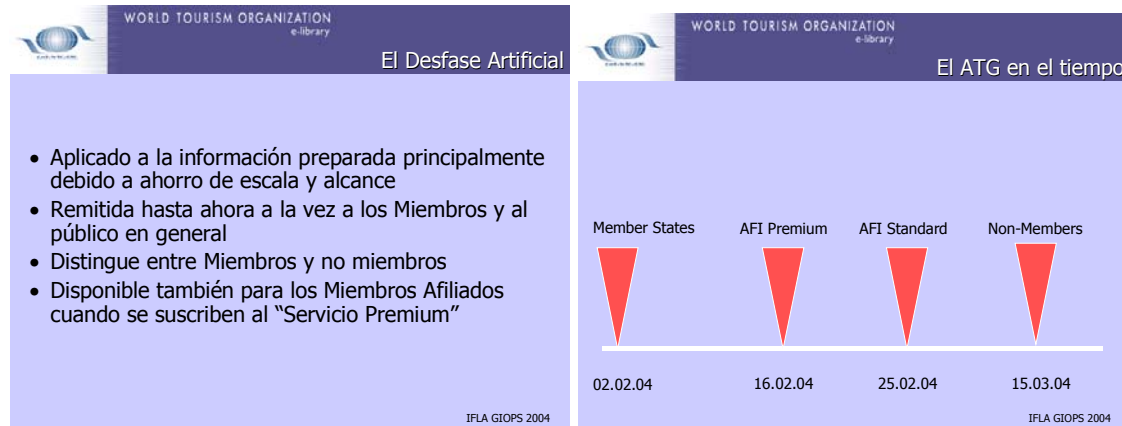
WORLD TOURISM ORGANIZATION
e-library

El Desfase Artificial

• Aplicado a la información preparada principalmente debido a ahorro de escala y alcance
• Remitida hasta ahora a la vez a los Miembros y al público en general
• Distingue entre Miembros y no miembros
• Disponible también para los Miembros Afiliados cuando se suscriben al "Servicio Premium"

IFLA GIOPS 2004

WORLD TOURISM ORGANIZATION
e-library

El ATG en el tiempo

Member States
AFI Premium
AFI Standard
Non-Members

02.02.04
16.02.04
25.02.04
15.03.04

IFLA GIOPS 2004